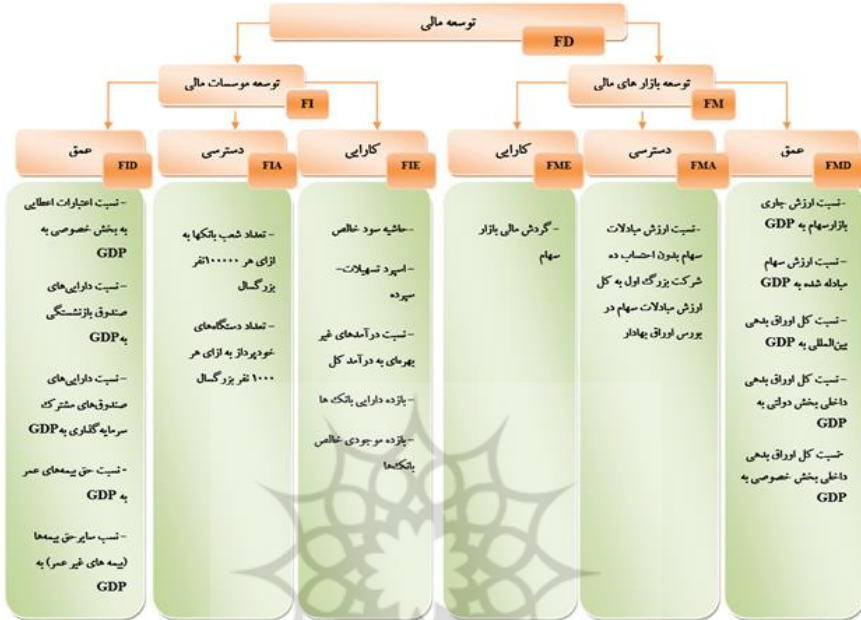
توسعه مالی
FD

توسعه بازار های مالی
FM

توسعه موسسات مالی
FI

عمق
FMD

- نسبت ارزش جاری بازار سهام به GDP

- نسبت ارزش سهام مبادله شده به GDP

- نسبت کل اوراق بدهی بین المللی به GDP

- نسبت کل اوراق بدهی داخلی بخش دولتی به GDP

- نسبت کل اوراق بدهی داخلی بخش خصوصی به GDP

دسترسی
FMA

- نسبت ارزش مبادلات سهام بدون احتساب ده شرکت بزرگ اول به کل ارزش مبادلات سهام در بورس اوراق بهادار

کارایی
FME

- گردش مالی بازار سهام

کارایی
FIE

- حاشیه سود خالص

- اسپرد تسهیلات- سپرده

- نسبت درآمدهای غیر بهره‌ای به درآمد کل

- بازده دارایی بانک ها

- بازده موجودی خالص بانک‌ها

دسترسی
FIA

- تعداد شعب بانکها به ازای هر ۱۰۰۰۰۰ نفر بزرگسال

- تعداد دستگاه‌های خودپرداز به ازای هر ۱۰۰۰ نفر بزرگسال

عمق
FID

- نسبت اعتبارات اعطایی به بخش خصوصی به GDP

- نسبت دارایی‌های صندوق بازنشستگی به GDP

- نسبت دارایی‌های صندوق‌های مشترک سرمایه گذاری به GDP

- نسبت حق بیمه‌های عمر به GDP

- نسبت سایر حق بیمه‌ها (بیمه های غیر عمر) به GDP